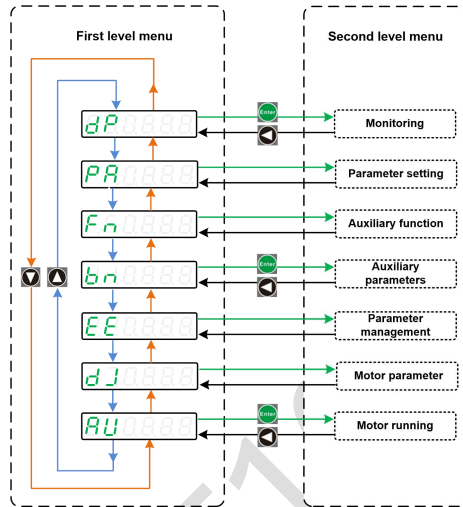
First level menu

Second level menu

dP

Enter

Monitoring

PA

Parameter setting

Fn

Auxiliary function

bn

Enter

Auxiliary parameters

EE

Parameter management

dJ

Motor parameter

AU

Enter

Motor running